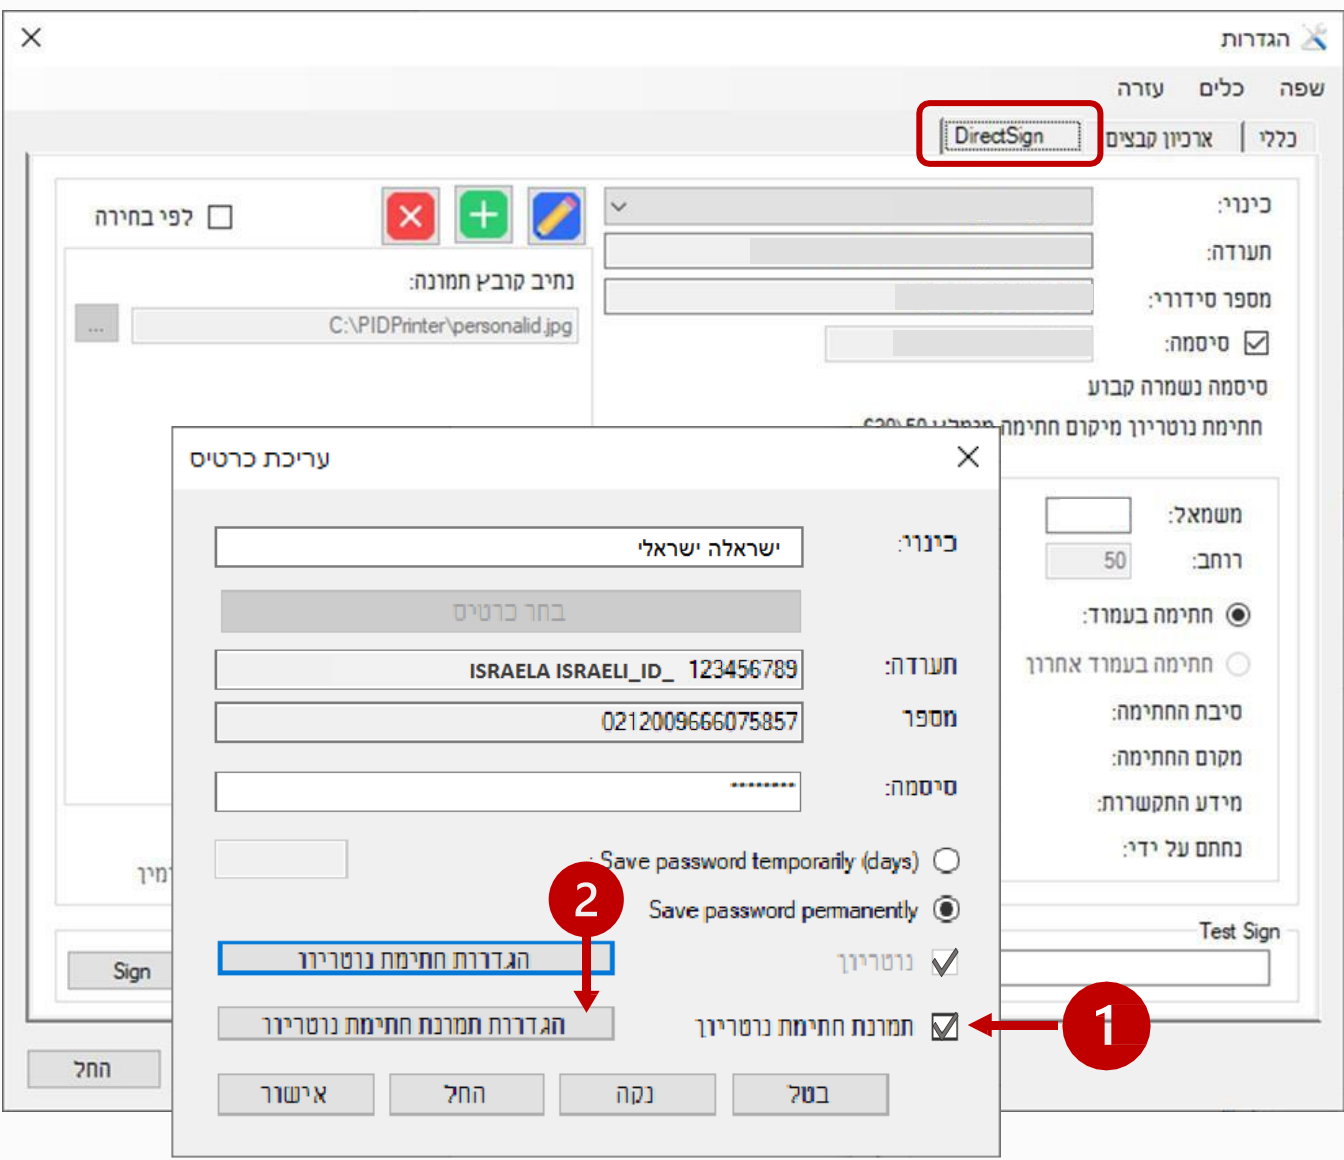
הגדרות

שפה כלים עזרה

כללי ארכיון קבצים DirectSign

כינוי:
תעודה:
מספר סידורי:
סיסמה:
סיסמה נשמרה קבוע
חתימת נוטריון מיקום חתימה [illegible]

לפי בחירה

נתיב קובץ תמונה:
C:\PIDPrinter\personalid.jpg
...

משמאל:
רוחב: 50
חתימה בעמוד:
חתימה בעמוד אחרון
סיבת החתימה:
מקום החתימה:
מידע התקשרות:
נחתם על ידי:

Test Sign
Sign
החל

עריכת כרטיס

כינוי: ישראלה ישראלי
בחר כרטיס
תעודה: ISRAELA ISRAELI_ID_ 123456789
מספר 0212009666075857
סיסמה: ********
Save password temporarily (days)
Save password permanently
נוטריון
הגדרות חתימת נוטריון
תמונת חתימת נוטריון
הגדרת תמונת חתימת נוטריון

2
1

אישור החל נקה בטל